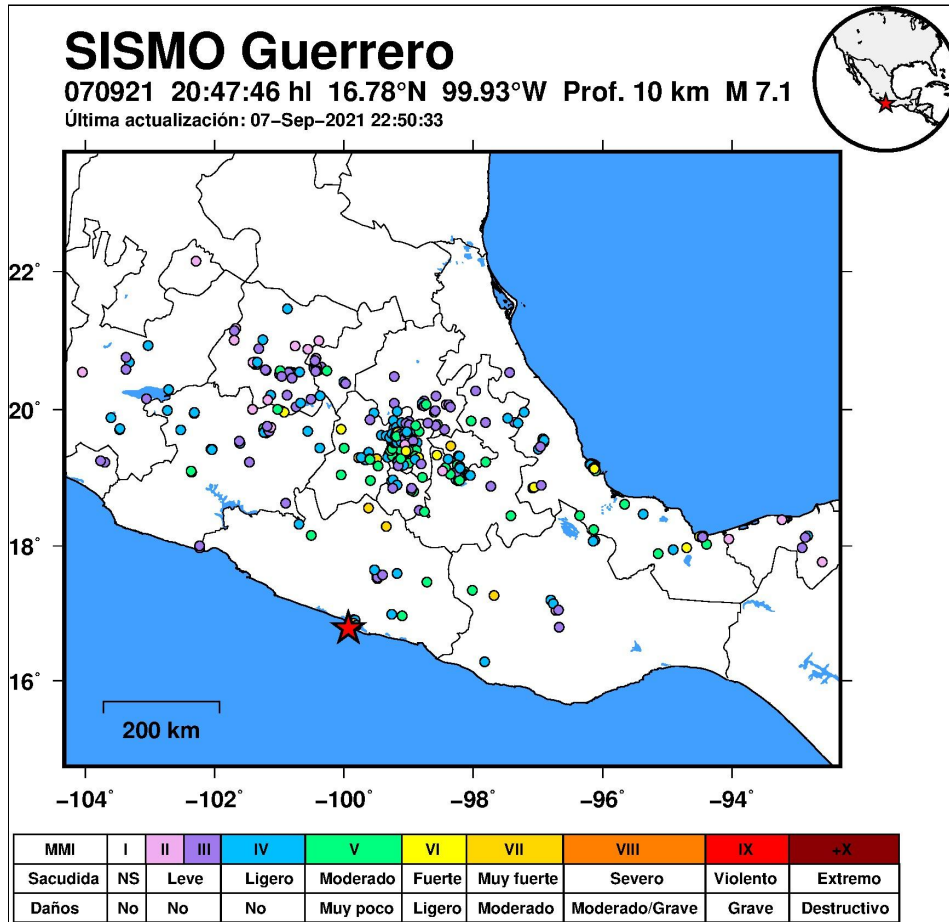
SISMO Guerrero
070921 20:47:46 hl 16.78°N 99.93°W Prof. 10 km M 7.1
Última actualización: 07-Sep-2021 22:50:33

22°
20°
18°
16°

200 km

−104° −102° −100° −98° −96° −94°

| MMI | I | II | III | IV | V | VI | VII | VIII | IX | +X |
|---|---|---|---|---|---|---|---|---|---|---|
| Sacudida | NS | Leve | | Ligero | Moderado | Fuerte | Muy fuerte | Severo | Violento | Extremo |
| Daños | No | No | | No | Muy poco | Ligero | Moderado | Moderado/Grave | Grave | Destructivo |